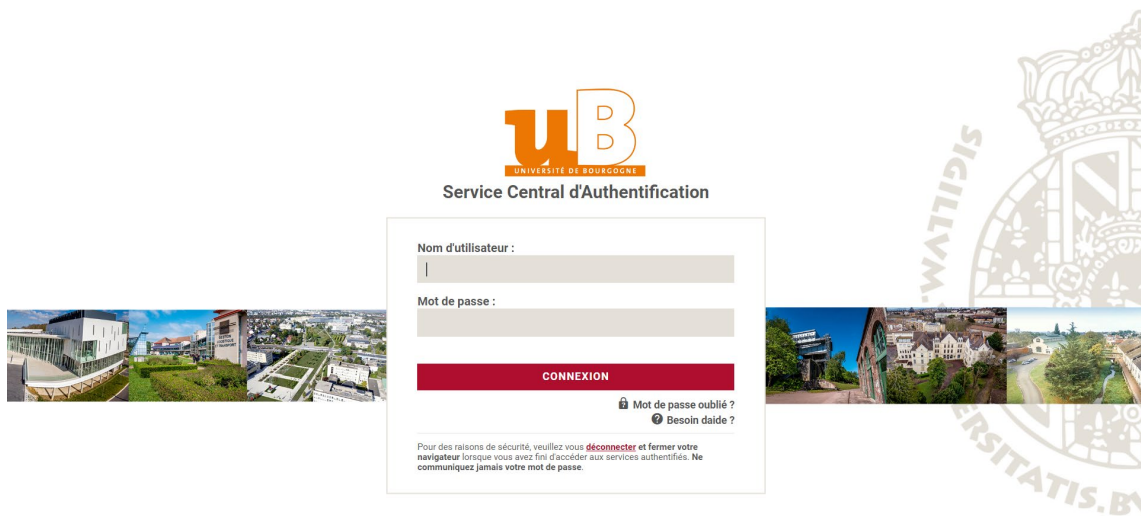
uB
UNIVERSITÉ DE BOURGOGNE

Service Central d'Authentification

Nom d'utilisateur :

Mot de passe :

CONNEXION

Mot de passe oublié ?
Besoin daide ?

Pour des raisons de sécurité, veuillez vous déconnecter et fermer votre navigateur lorsque vous avez fini d'accéder aux services authentifiés. Ne communiquez jamais votre mot de passe.

SIGILLVM · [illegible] ERSITATIS · B